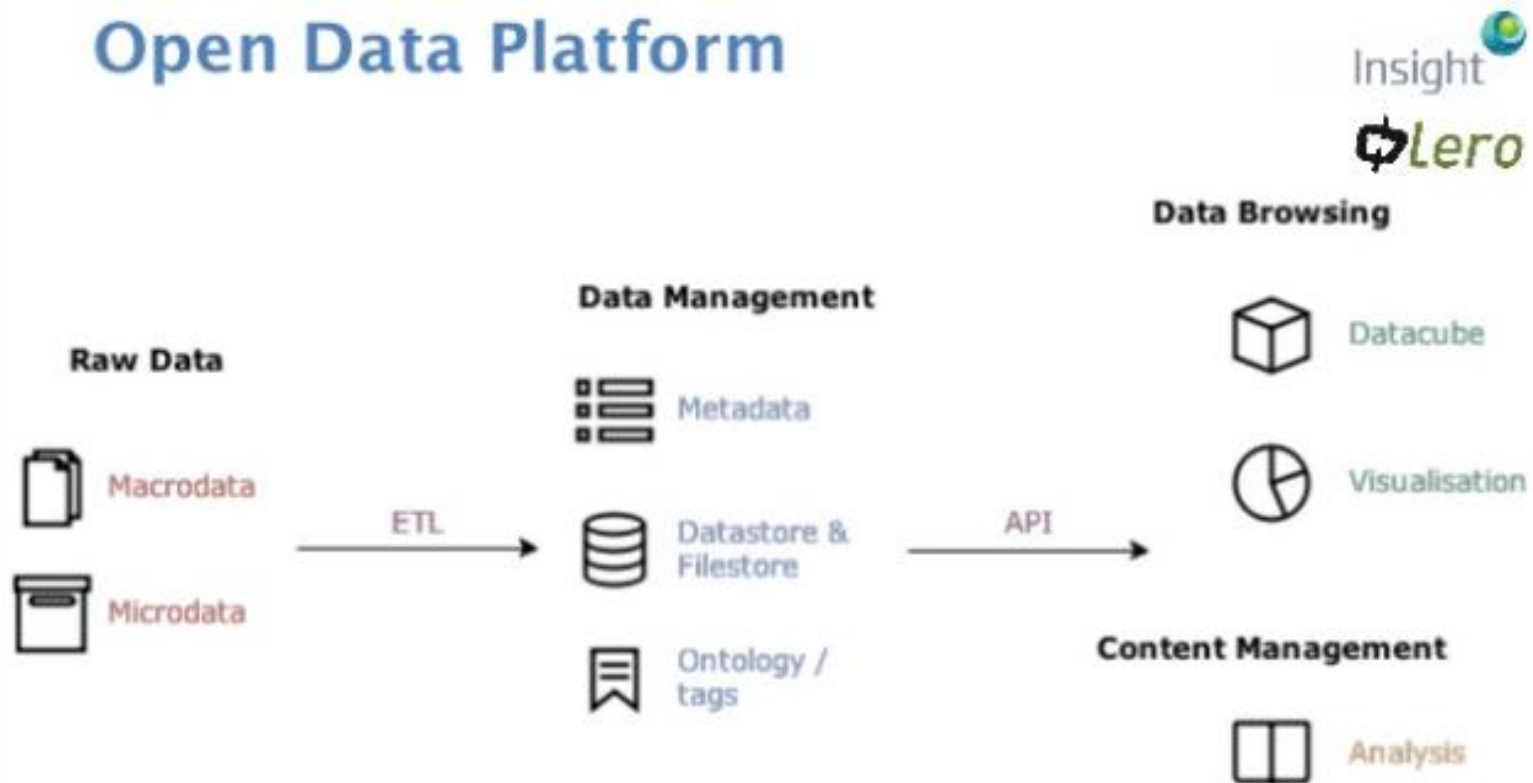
Open Data Platform

Insight

Lero

Raw Data

Macrodata

Microdata

ETL

Data Management

Metadata

Datastore & Filestore

Ontology / tags

API

Data Browsing

Datacube

Visualisation

Content Management

Analysis